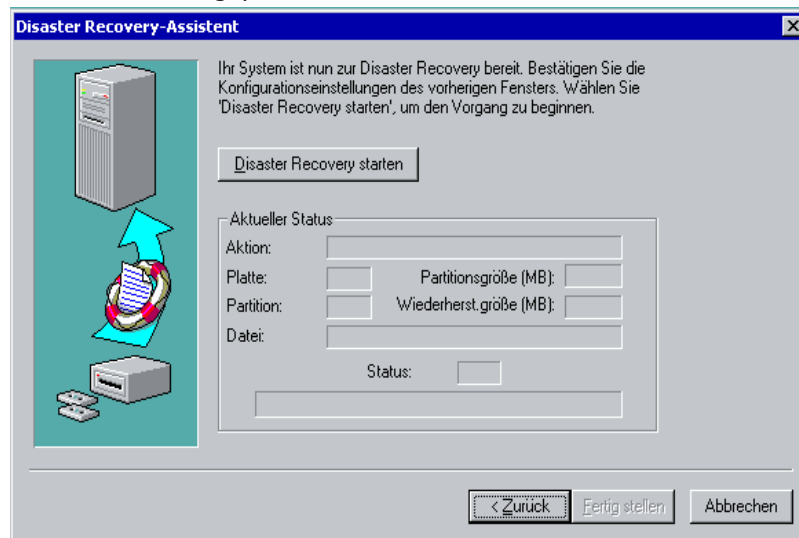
Disaster Recovery-Assistent

Ihr System ist nun zur Disaster Recovery bereit. Bestätigen Sie die Konfigurationseinstellungen des vorherigen Fensters. Wählen Sie 'Disaster Recovery starten', um den Vorgang zu beginnen.

Disaster Recovery starten

Aktueller Status

Aktion:

Platte:

Partitionsgröße (MB):

Partition:

Wiederherst.größe (MB):

Datei:

Status:

< Zurück

Fertig stellen

Abbrechen